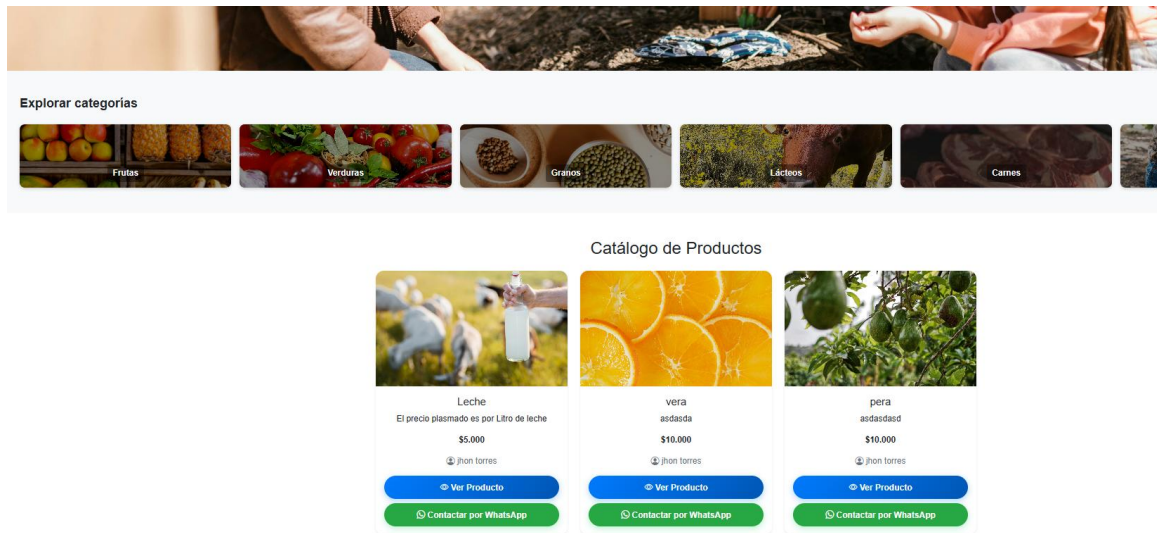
Explorar categorías

Frutas

Verduras

Granos

Lácteos

Carnes

Catálogo de Productos

Leche

El precio plasmado es por Litro de leche

$5.000

jhon torres

Ver Producto

Contactar por WhatsApp

vera

asdasda

$10.000

jhon torres

Ver Producto

Contactar por WhatsApp

pera

asdasdasd

$10.000

jhon torres

Ver Producto

Contactar por WhatsApp